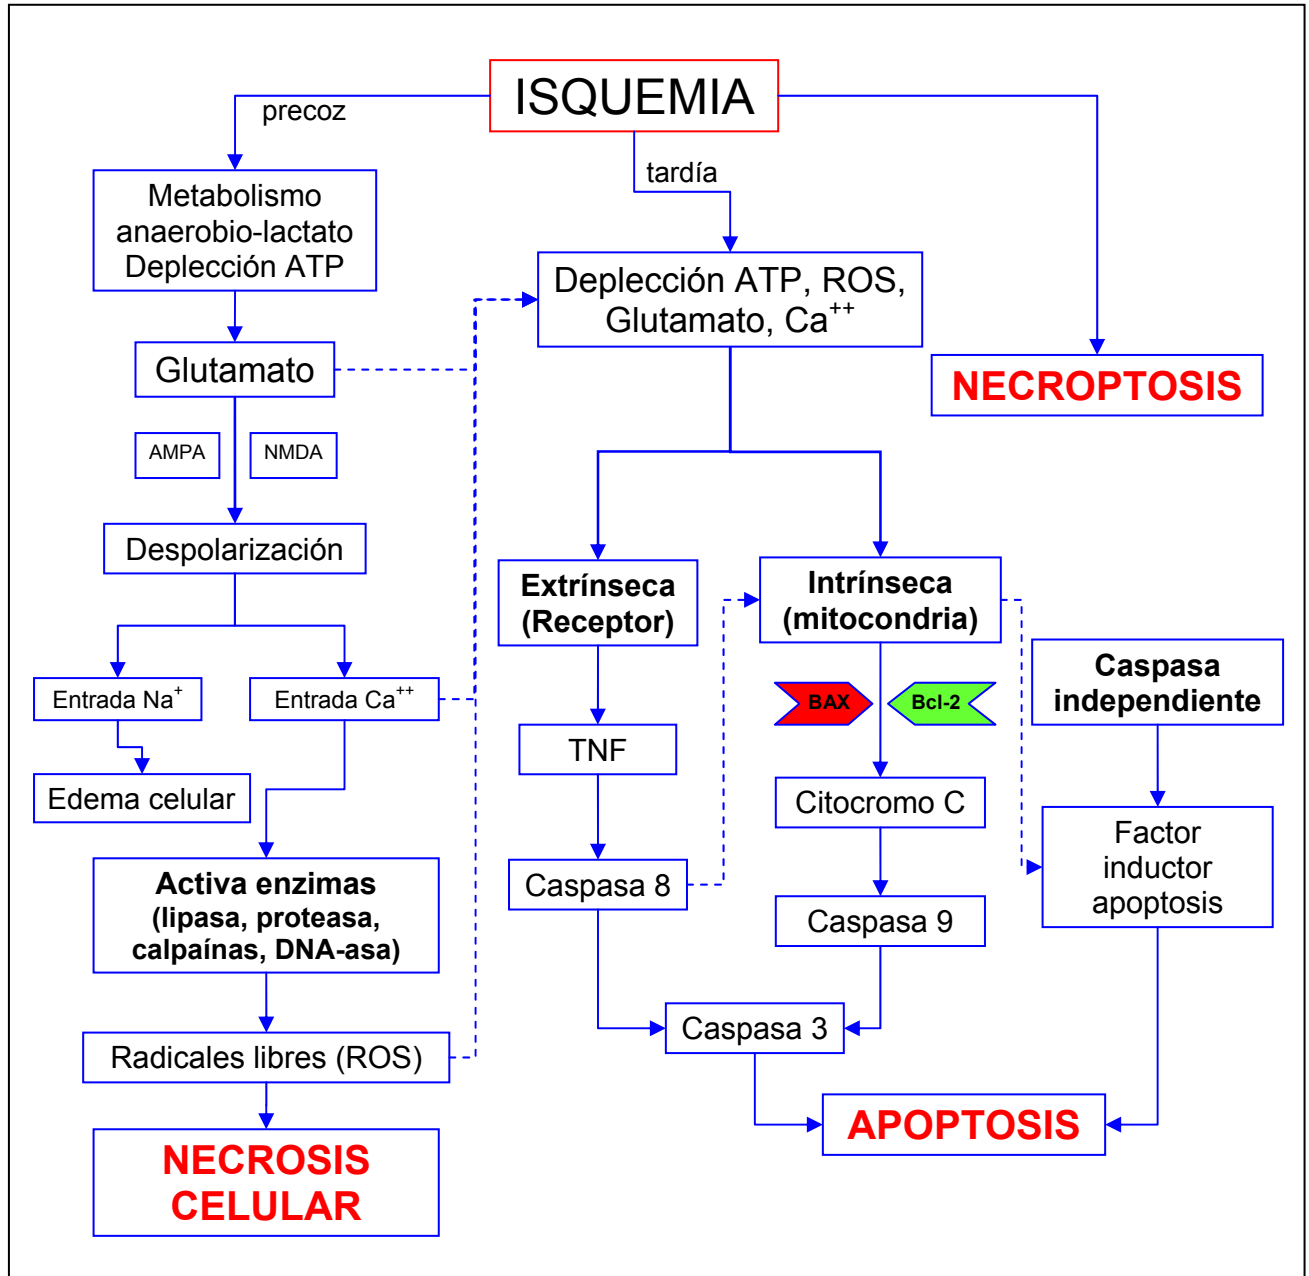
ISQUEMIA

precoz

tardía

Metabolismo anaerobio-lactato Deplección ATP

Deplección ATP, ROS, Glutamato, $Ca^{++}$

NECROPTOSIS

Glutamato

AMPA

NMDA

Despolarización

Entrada $Na^{+}$

Entrada $Ca^{++}$

Edema celular

Activa enzimas (lipasa, proteasa, calpaínas, DNA-asa)

Radicales libres (ROS)

NECROSIS CELULAR

Extrínseca (Receptor)

TNF

Caspasa 8

Intrínseca (mitocondria)

BAX

Bcl-2

Citocromo C

Caspasa 9

Caspasa 3

Caspasa independiente

Factor inductor apoptosis

APOPTOSIS